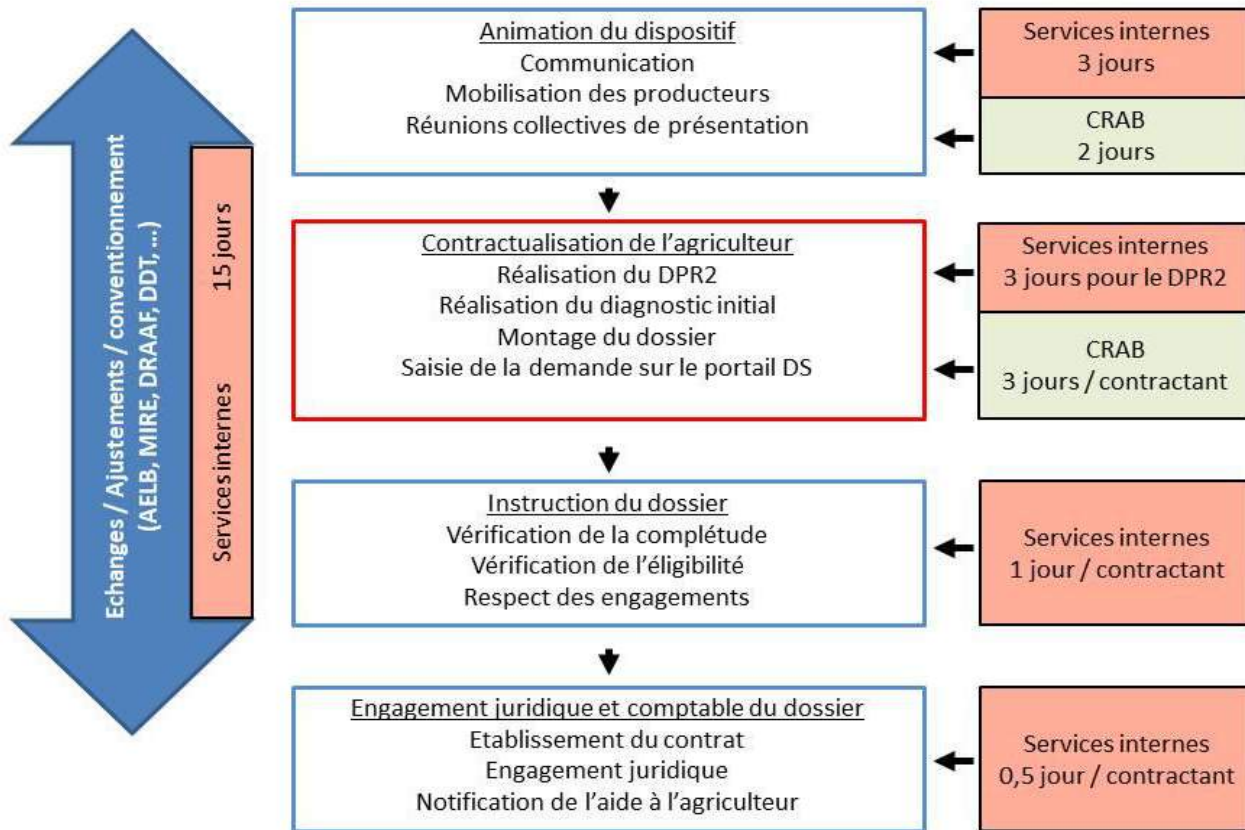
Echanges / Ajustements / conventionnement (AELB, MIRE, DRAAF, DDT, ...)

15 jours

Services internes

Animation du dispositif
Communication
Mobilisation des producteurs
Réunions collectives de présentation

Services internes
3 jours

CRAB
2 jours

Contractualisation de l'agriculteur
Réalisation du DPR2
Réalisation du diagnostic initial
Montage du dossier
Saisie de la demande sur le portail DS

Services internes
3 jours pour le DPR2

CRAB
3 jours / contractant

Instruction du dossier
Vérification de la complétude
Vérification de l'éligibilité
Respect des engagements

Services internes
1 jour / contractant

Engagement juridique et comptable du dossier
Etablissement du contrat
Engagement juridique
Notification de l'aide à l'agriculteur

Services internes
0,5 jour / contractant